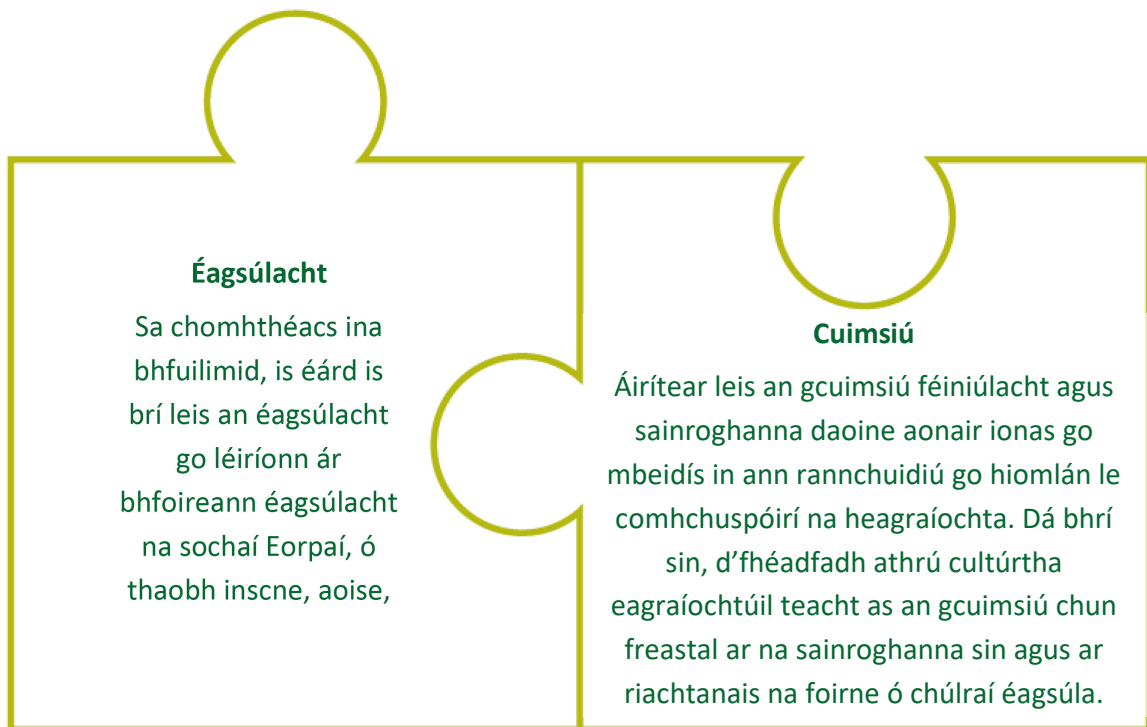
Éagsúlacht

Sa chomhthéacs ina bhfuilimid, is éard is brí leis an éagsúlacht go léiríonn ár bhfoireann éagsúlacht na sochaí Eorpaí, ó thaobh inscne, aoise,

Cuimsiú

Áirítear leis an gcuimsiú féiniúlacht agus sainroghanna daoine aonair ionas go mbeidís in ann rannchuidiú go hiomlán le comhchuspóirí na heagraíochta. Dá bhrí sin, d’fhéadfadh athrú cultúrtha eagraíochtúil teacht as an gcuimsiú chun freastal ar na sainroghanna sin agus ar riachtanais na foirne ó chúlraí éagsúla.